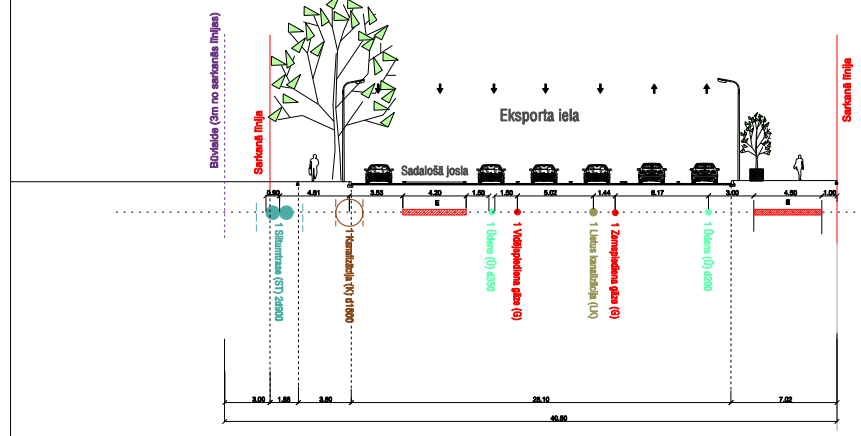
Būvlaide (3m no sarkanās līnijas)

Sarkanā līnija

Eksporta iela

Sarkanā līnija

Sadalošā josla

0.90
1.01
4.61
3.53
4.20
1.50
1.50
5.02
1.44
6.17
3.03
4.50
1.00

E
E

1 Siltumtrase (ST) 2Ø800
1 Kanalizācija (K) d1600
1 Ūdens (Ū) d350
1 Vidējspiediena gāze (G)
1 Lietus kanalizācija (LK)
1 Zemspiediena gāze (G)
1 Ūdens (Ū) d200

3.00
1.88
3.80
25.10
7.02
40.50